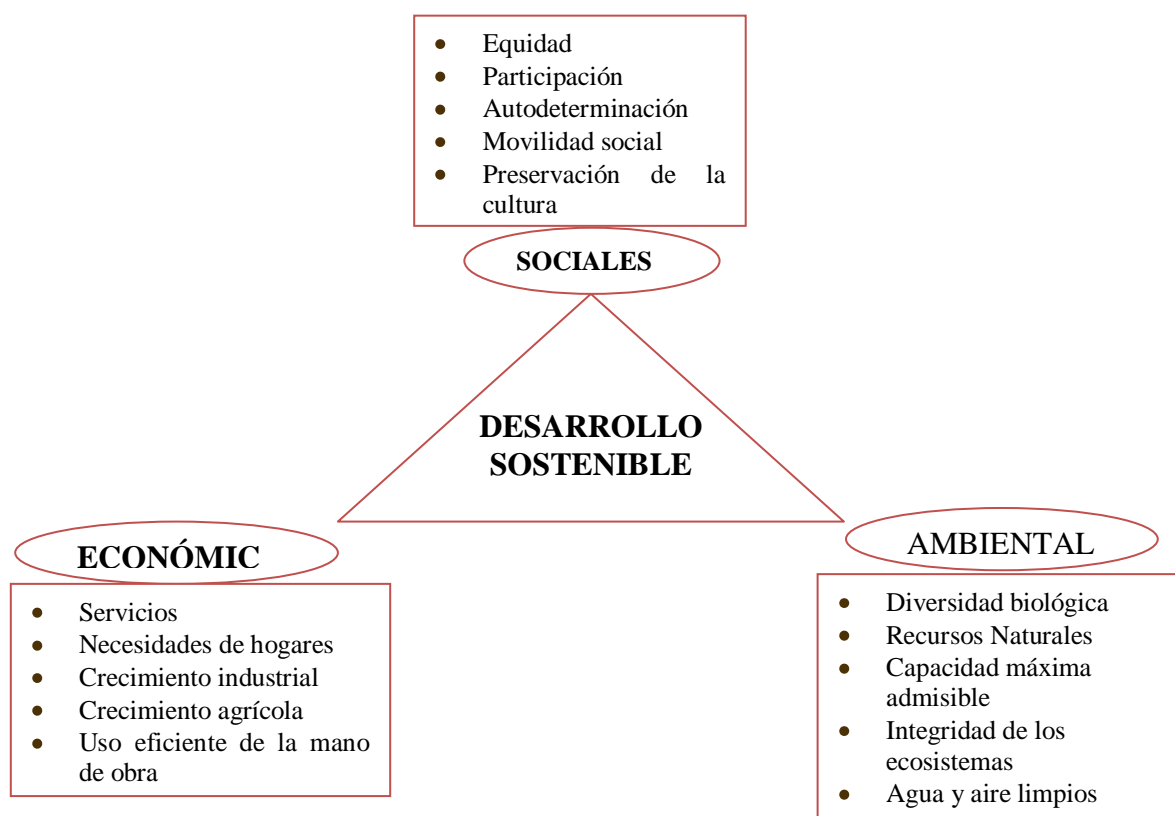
- Equidad
- Participación
- Autodeterminación
- Movilidad social
- Preservación de la cultura

SOCIALES

DESARROLLO SOSTENIBLE

ECONÓMIC

- Servicios
- Necesidades de hogares
- Crecimiento industrial
- Crecimiento agrícola
- Uso eficiente de la mano de obra

AMBIENTAL

- Diversidad biológica
- Recursos Naturales
- Capacidad máxima admisible
- Integridad de los ecosistemas
- Agua y aire limpios